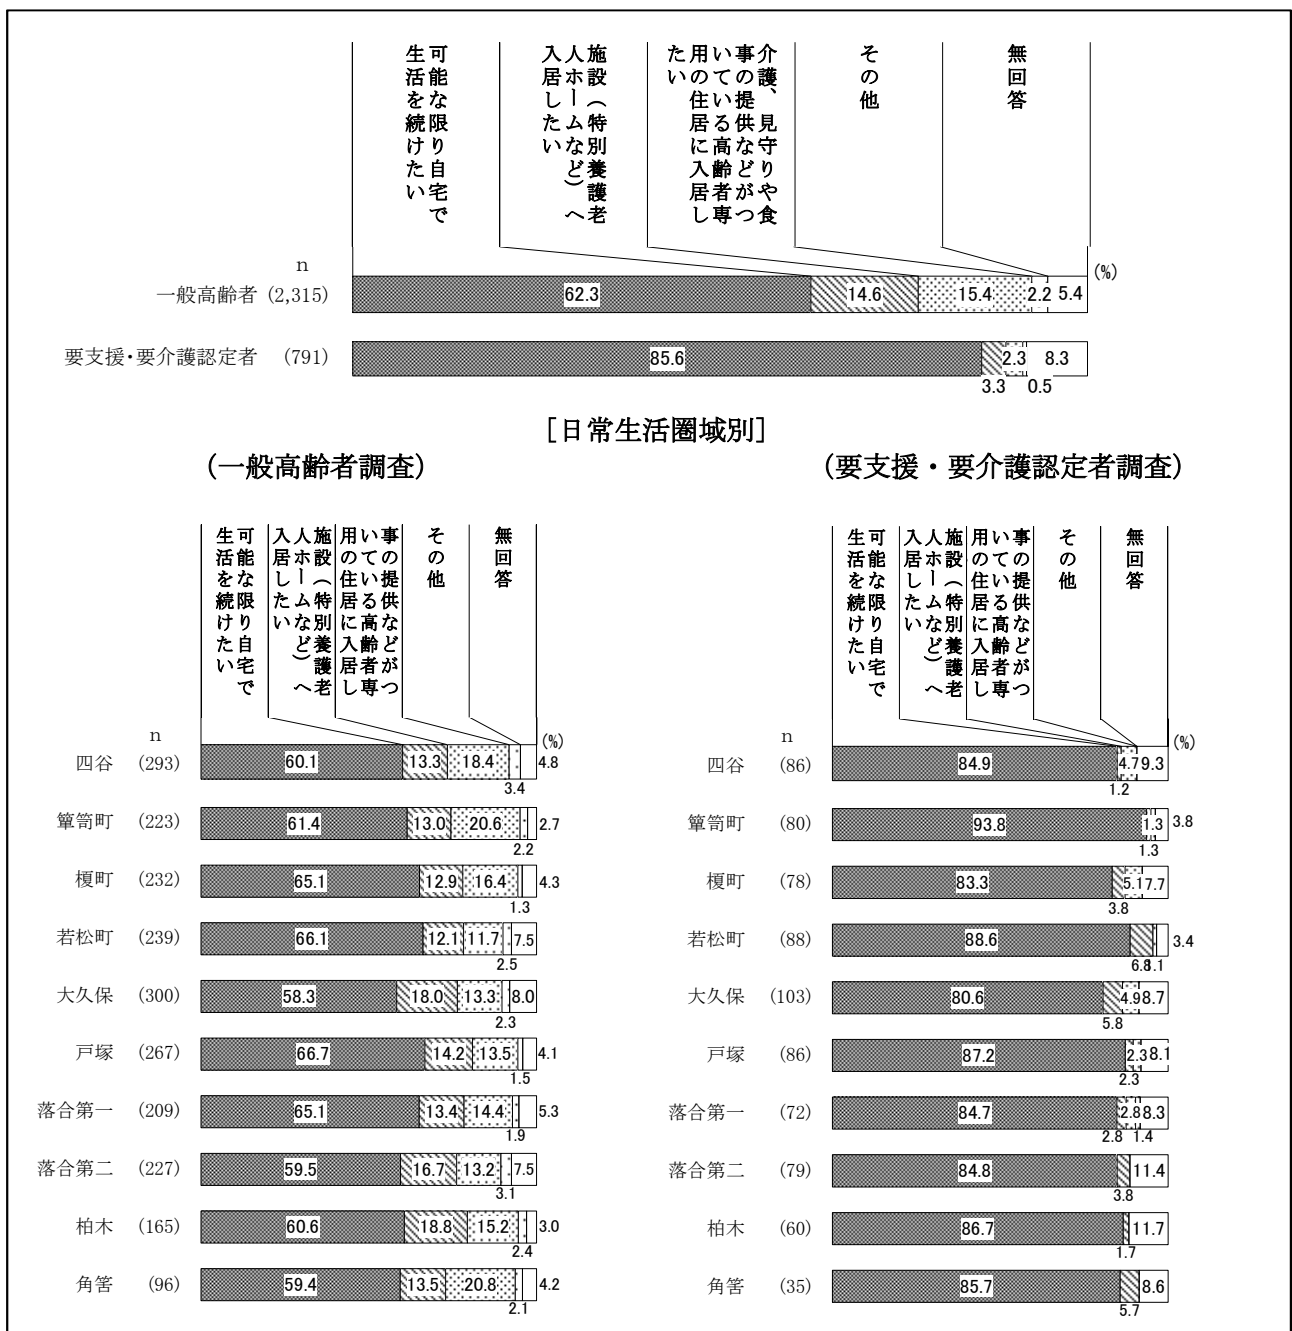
可能な限り自宅で生活を続けたい

施設（特別養護老人ホームなど）へ入居したい

介護、見守りや食事の提供などがついている高齢者専用の住居に入居したい

その他

無回答

n
一般高齢者 (2,315) 62.3 14.6 15.4 2.2 5.4 (%)

要支援・要介護認定者 (791) 85.6 2.3 8.3
3.3 0.5

［日常生活圏域別］

（一般高齢者調査）

可能な限り自宅で生活を続けたい

施設（特別養護老人ホームなど）へ入居したい

事の提供などがついている高齢者専用の住居に入居し

その他

無回答

n (%)
四谷 (293) 60.1 13.3 18.4 4.8 3.4
簞笥町 (223) 61.4 13.0 20.6 2.7 2.2
榎町 (232) 65.1 12.9 16.4 4.3 1.3
若松町 (239) 66.1 12.1 11.7 7.5 2.5
大久保 (300) 58.3 18.0 13.3 8.0 2.3
戸塚 (267) 66.7 14.2 13.5 4.1 1.5
落合第一 (209) 65.1 13.4 14.4 5.3 1.9
落合第二 (227) 59.5 16.7 13.2 7.5 3.1
柏木 (165) 60.6 18.8 15.2 3.0 2.4
角筈 (96) 59.4 13.5 20.8 4.2 2.1

（要支援・要介護認定者調査）

可能な限り自宅で生活を続けたい

施設（特別養護老人ホームなど）へ入居したい

事の提供などがついている高齢者専用の住居に入居し

その他

無回答

n (%)
四谷 (86) 84.9 4.7 9.3 1.2
簞笥町 (80) 93.8 1.3 3.8 1.3
榎町 (78) 83.3 5.1 7.7 3.8
若松町 (88) 88.6 3.4 6.8 1.1
大久保 (103) 80.6 4.9 8.7 5.8
戸塚 (86) 87.2 2.3 8.1 2.3
落合第一 (72) 84.7 2.8 8.3 2.8 1.4
落合第二 (79) 84.8 11.4 3.8
柏木 (60) 86.7 11.7 1.7
角筈 (35) 85.7 8.6 5.7